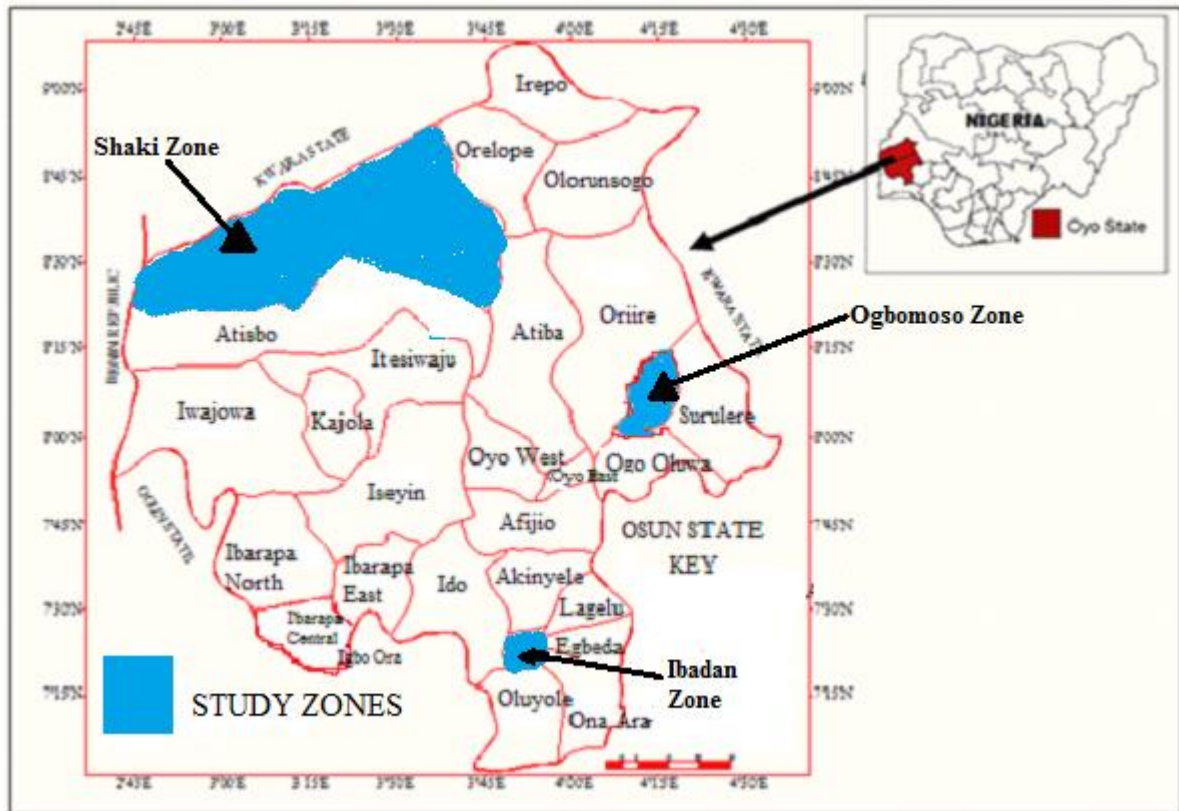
2°45'E 3°00'E 3°15'E 3°30'E 3°45'E 4°00'E 4°15'E 4°30'E

9°00'N
8°45'N
8°30'N
8°15'N
8°00'N
7°45'N
7°30'N
7°15'N

9°00'N
8°45'N
8°30'N
8°15'N
8°00'N
7°45'N
7°30'N
7°15'N

NIGERIA
Oyo State

Irepo
Shaki Zone
KWARA STATE
Orelope
Olorunsogo
BENIN REPUBLIC
KWARA STATE
Ogbomoso Zone
Atisbo
Atiba
Oriire
Itesiwaju
Iwajowa
Kajola
Surulere
Oyo West
Oyo East
Ogo Oluwa
OSUN STATE
Iseyin
Afijio
OSUN STATE
KEY
Ibarapa North
Ibarapa East
Ido
Akinyele
Lagelu
Ibarapa Central
Egbeda
Ibadan Zone
Ibarapa Ora
STUDY ZONES
Oluyole
Ona Ara

2°45'E 3°00'E 3°15'E 3°30'E 3°45'E 4°00'E 4°15'E 4°30'E